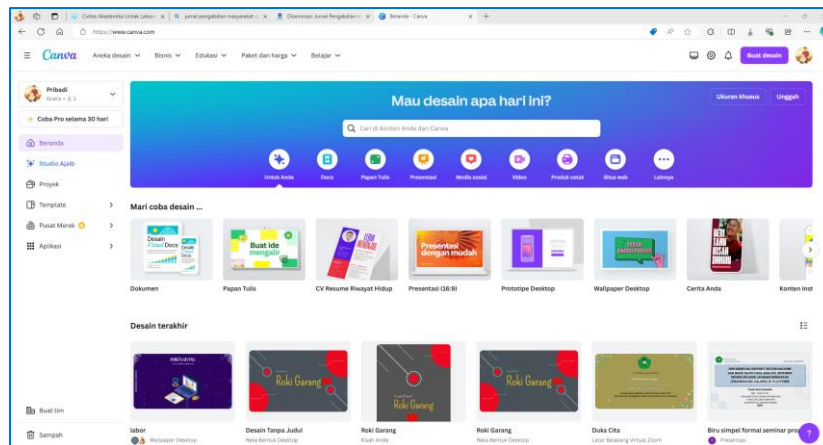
Coltas Akademika Untuk Lekas | jurnal pengabdian masyarakat | Diseminasi Jurnal Pengabdian | Beranda - Canva

https://www.canva.com

Canva Aneka desain Bisnis Edukasi Paket dan harga Belajar

Buat desain

Pribadi
Gratis • 1

Coba Pro selama 30 hari

Beranda
Studio Ajaib
Proyek
Template
Pusat Merek
Aplikasi

Mau desain apa hari ini?

Ukuran khusus Unggah

Cari di konten Anda dan Canva

Untuk Anda Docs Papan Tulis Presentasi Media sosial Video Produk cetak Situs web Lainnya

Mari coba desain ...

Desain Flows Docs

Buat ide mengalir

Presentasi dengan mudah

Dokumen Papan Tulis CV Resume Riwayat Hidup Presentasi (16:9) Prototipe Desktop Wallpaper Desktop Cerita Anda Konten Inst

Desain terakhir

Roki Garang Roki Garang Roki Garang

labor
Wallpaper Desktop

Desain Tanpa Judul
Roki Garang
Roki Garang
Duka Cita
Biru simpel formal seminar pro

Buat tim

Sampah